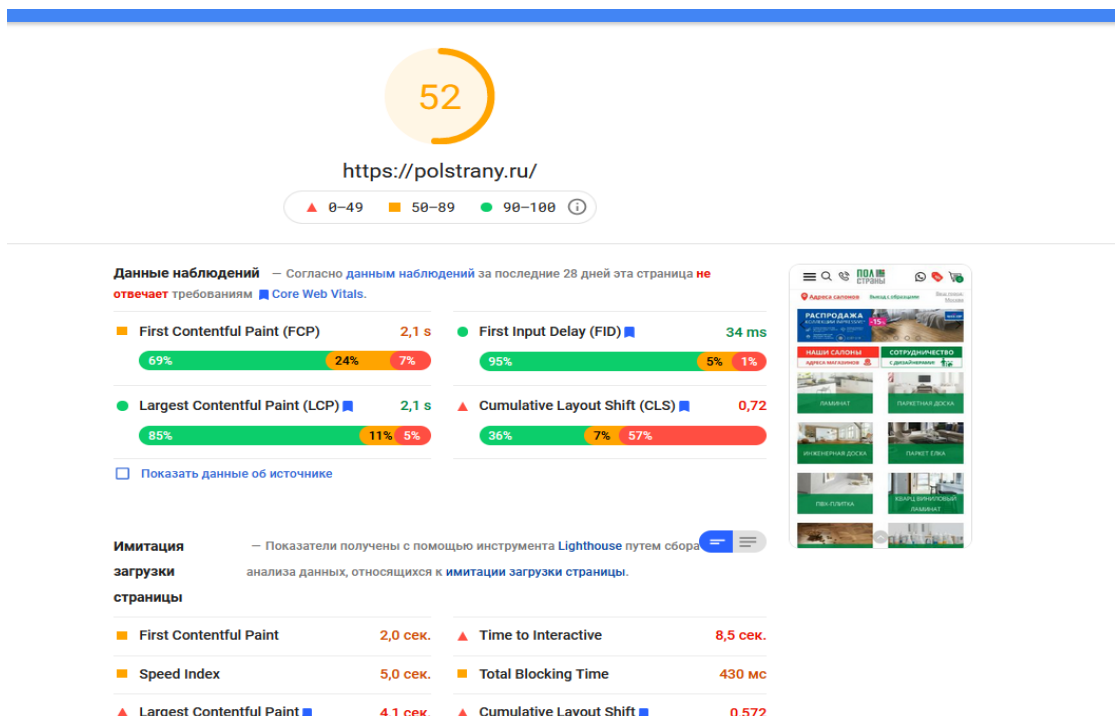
52

https://polstrany.ru/

0–49 50–89 90–100

Данные наблюдений — Согласно данным наблюдений за последние 28 дней эта страница не отвечает требованиям Core Web Vitals.

First Contentful Paint (FCP) 2,1 s
69% 24% 7%

First Input Delay (FID) 34 ms
95% 5% 1%

Largest Contentful Paint (LCP) 2,1 s
85% 11% 5%

Cumulative Layout Shift (CLS) 0,72
36% 7% 57%

Показать данные об источнике

ПОЛ СТРАНЫ
Адреса салонов
Выезд с образцами
РАСПРОДАЖА
-15%
НАШИ САЛОНЫ
АДРЕСА МАГАЗИНОВ
СОТРУДНИЧЕСТВО
С ДИЗАЙНЕРАМИ
ЛАМИНАТ
ПАРКЕТНАЯ ДОСКА
ИНЖЕНЕРНАЯ ДОСКА
ПАРКЕТ ЕЛКА
ПВХ-ПЛИТКА
КВАРЦ ВИНИЛОВЫЙ ЛАМИНАТ

Имитация загрузки страницы — Показатели получены с помощью инструмента Lighthouse путем сбора анализа данных, относящихся к имитации загрузки страницы.

First Contentful Paint 2,0 сек.
Time to Interactive 8,5 сек.
Speed Index 5,0 сек.
Total Blocking Time 430 мс
Largest Contentful Paint 4,1 сек.
Cumulative Layout Shift 0,572